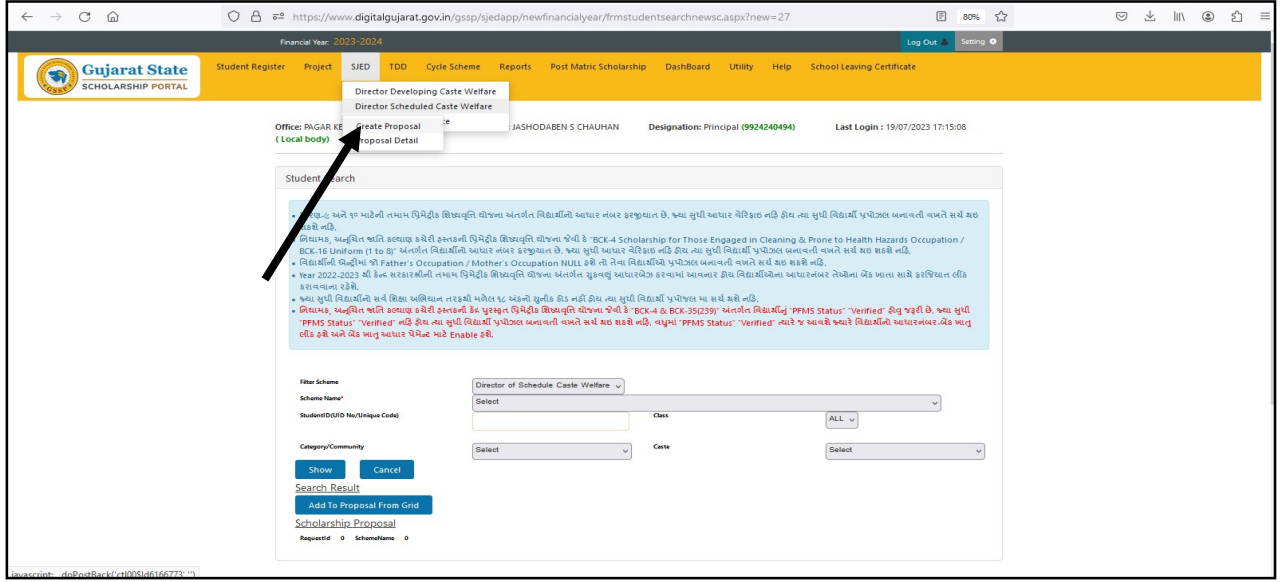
https://www.digitalgujarat.gov.in/gssp/sjedapp/newfinancialyear/frmstudentsearchnewsc.aspx?new=27

80%

Financial Year: 2023-2024

Log Out Setting

Gujarat State
SCHOLARSHIP PORTAL

Student Register Project SJED TDD Cycle Scheme Reports Post Matric Scholarship DashBoard Utility Help School Leaving Certificate

Director Developing Caste Welfare
Director Scheduled Caste Welfare
Create Proposal
Proposal Detail

Office: PAGAR KE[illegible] ( Local body) JASHODABEN S CHAUHAN Designation: Principal (9924240494) Last Login : 19/07/2023 17:15:08

Student Search

• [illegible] અને ૧૦ માટેની તમામ પ્રિમેટ્રીક શિષ્યવૃત્તિ યોજના અંતર્ગત વિદ્યાર્થીનો આધાર નંબર ફરજીયાત છે. જ્યા સુધી આધાર વેરિફાઇ નહિ હોય ત્યા સુધી વિદ્યાર્થી પ્રપોઝલ બનાવતી વખતે સર્ચ થઇ શકશે નહિ.
• નિયામક, અનુસૂચિત જાતિ કલ્યાણ કચેરી હસ્તકની પ્રિમેટ્રીક શિષ્યવૃત્તિ યોજના જેવી કે "BCK-4 Scholarship for Those Engaged in Cleaning & Prone to Health Hazards Occupation / BCK-16 Uniform (1 to 8)" અંતર્ગત વિદ્યાર્થીનો આધાર નંબર ફરજીયાત છે. જ્યા સુધી આધાર વેરિફાઇ નહિ હોય ત્યા સુધી વિદ્યાર્થી પ્રપોઝલ બનાવતી વખતે સર્ચ થઇ શકશે નહિ.
• વિદ્યાર્થીની વિગતમાં જો Father's Occupation / Mother's Occupation NULL હશે તો તેવા વિદ્યાર્થીઓ પ્રપોઝલ બનાવતી વખતે સર્ચ થઇ શકશે નહિ.
• Year 2022-2023 થી કેન્દ્ર સરકારશ્રીની તમામ પ્રિમેટ્રીક શિષ્યવૃત્તિ યોજના અંતર્ગત ચુકવણું આધારબેઝ કરવામાં આવનાર હોય વિદ્યાર્થીઓના આધારનંબર તેઓના બેંક ખાતા સાથે ફરજિયાત લીંક કરાવવાના રહેશે.
• જ્યા સુધી વિદ્યાર્થીનો સર્વ શિક્ષા અભિયાન તરફથી મળેલ ૧૮ અંકનો યુનીક કોડ નહીં હોય ત્યા સુધી વિદ્યાર્થી પ્રપોજલ મા સર્ચ થશે નહિ.
• નિયામક, અનુસૂચિત જાતિ કલ્યાણ કચેરી હસ્તકની કેંદ્ર પુરસ્કૃત પ્રિમેટ્રીક શિષ્યવૃત્તિ યોજના જેવી કે "BCK-4 & BCK-35(239)" અંતર્ગત વિદ્યાર્થીનું "PFMS Status" "Verified" હોવુ જરૂરી છે. જ્યા સુધી "PFMS Status" "Verified" નહિ હોય ત્યા સુધી વિદ્યાર્થી પ્રપોઝલ બનાવતી વખતે સર્ચ થઇ શકશે નહિ, વધુમાં "PFMS Status" "Verified" ત્યારે જ આવશે જ્યારે વિદ્યાર્થીનો આધારનંબર-બેંક ખાતુ લીંક હશે અને બેંક ખાતુ આધાર પેમેન્ટ માટે Enable હશે.

Filter Scheme
Director of Schedule Caste Welfare
Scheme Name*
Select
StudentID(UID No/Unique Code)
Class
ALL
Category/Community
Select
Caste
Select
Show
Cancel
Search Result
Add To Proposal From Grid
Scholarship Proposal
RequestId 0 SchemeName 0

javascript:__doPostBack('ctl00$ld6166773','')